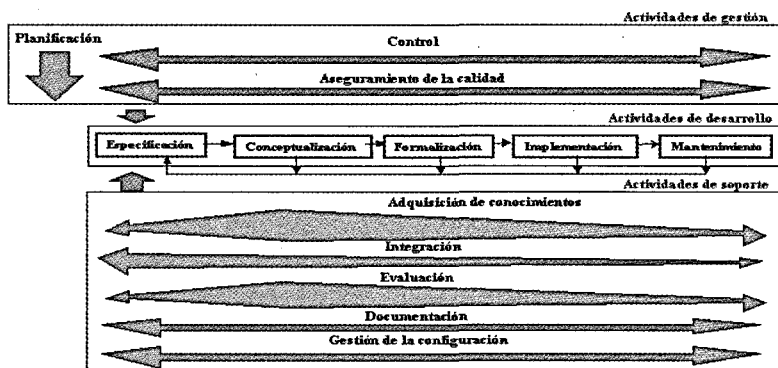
Actividades de gestión

Planificación

Control

Aseguramiento de la calidad

Actividades de desarrollo

Especificación

Conceptualización

Formalización

Implementación

Mantenimiento

Actividades de soporte

Adquisición de conocimientos

Integración

Evaluación

Documentación

Gestión de la configuración